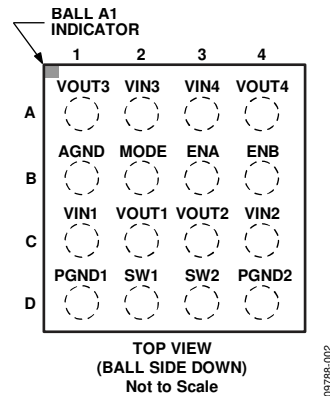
BALL A1 INDICATOR

| | 1 | 2 | 3 | 4 |
|---|---|---|---|---|
| A | VOUT3 | VIN3 | VIN4 | VOUT4 |
| B | AGND | MODE | ENA | ENB |
| C | VIN1 | VOUT1 | VOUT2 | VIN2 |
| D | PGND1 | SW1 | SW2 | PGND2 |

TOP VIEW
(BALL SIDE DOWN)
Not to Scale

09788-002